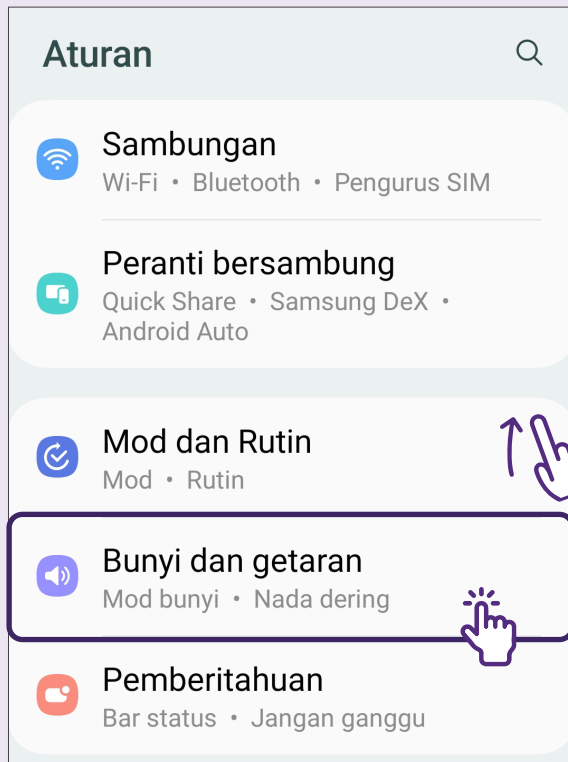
Aturan

Sambungan
Wi-Fi • Bluetooth • Pengurus SIM

Peranti bersambung
Quick Share • Samsung DeX • Android Auto

Mod dan Rutin
Mod • Rutin

Bunyi dan getaran
Mod bunyi • Nada dering

Pemberitahuan
Bar status • Jangan ganggu